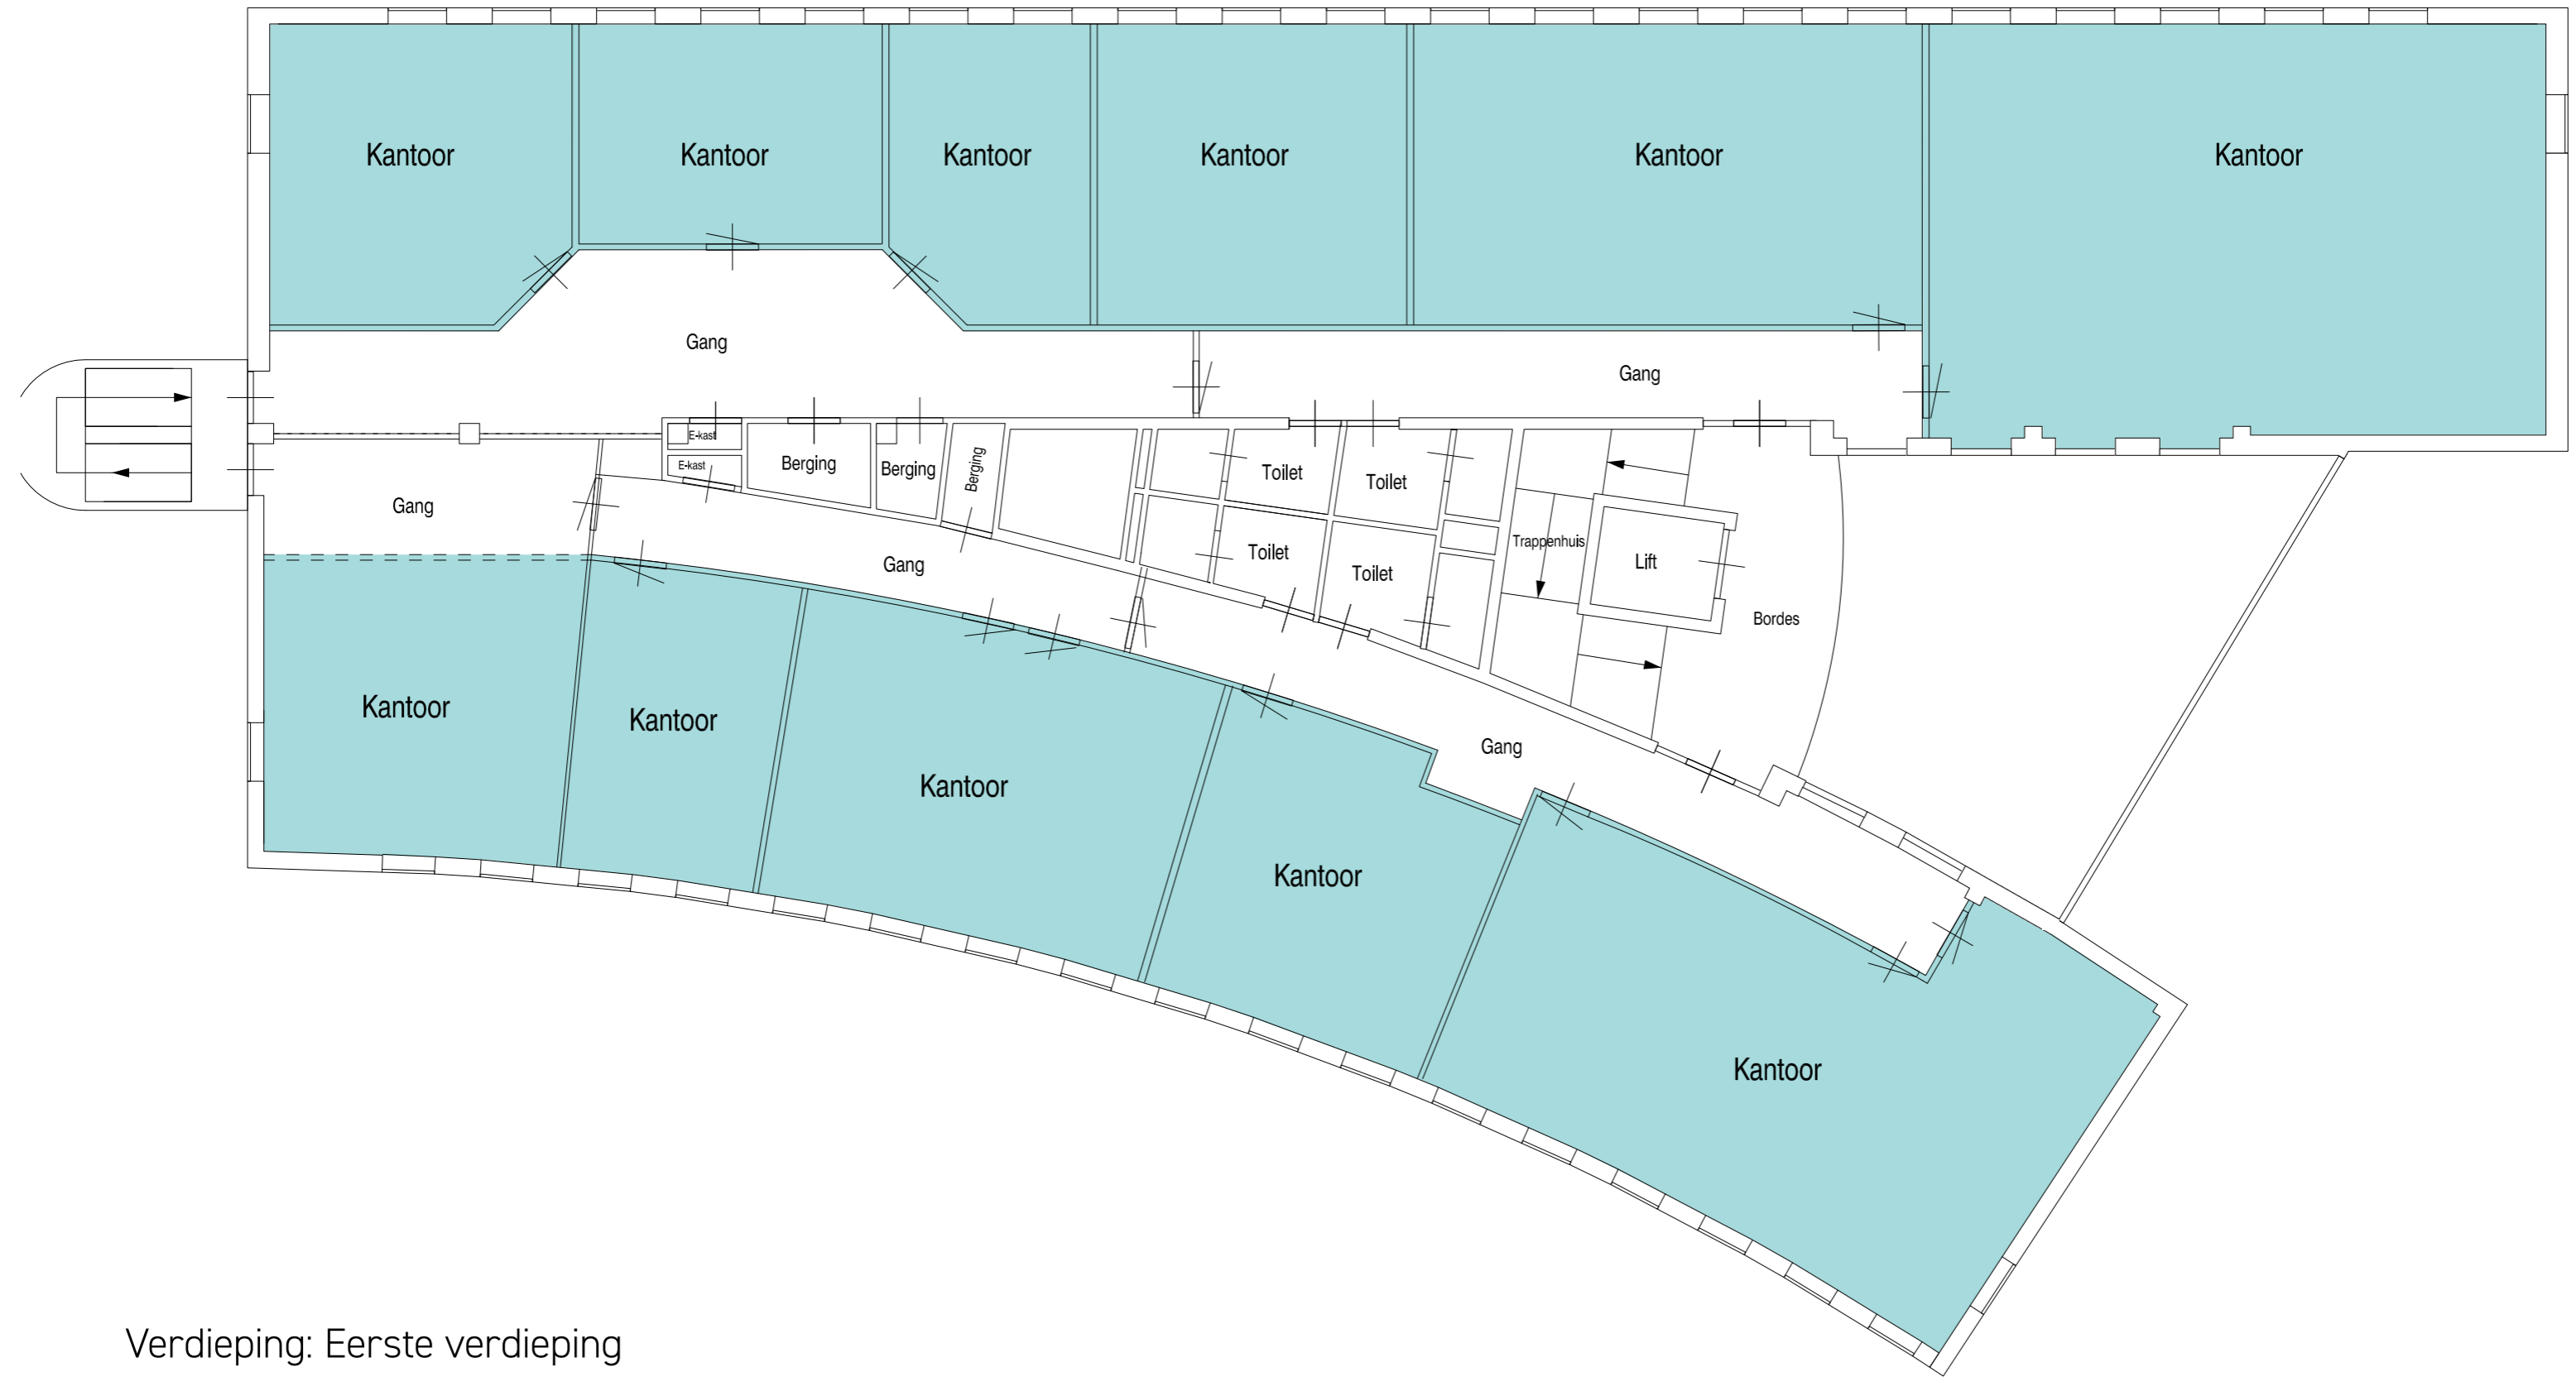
Kantoor Kantoor Kantoor Kantoor Kantoor Kantoor

Gang

Gang

E-kast
E-kast
Berging
Berging
Berging
Toilet
Toilet
Toilet
Toilet
Trappenhuis
Lift
Bordes

Gang

Gang

Gang

Kantoor
Kantoor
Kantoor
Kantoor
Kantoor

Verdieping: Eerste verdieping